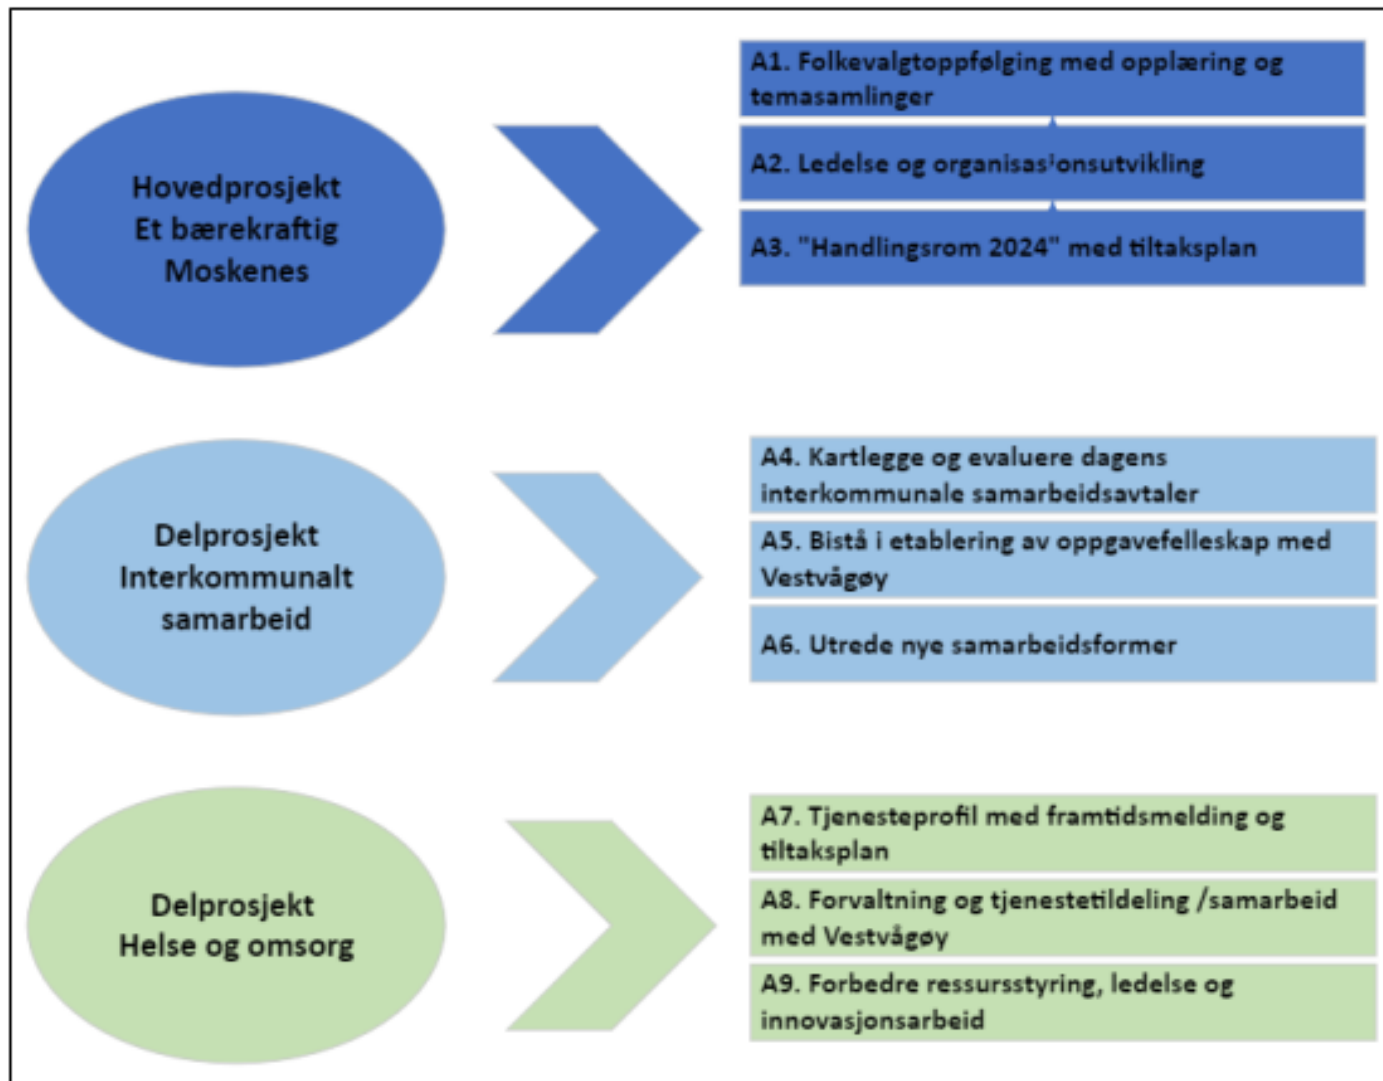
Hovedprosjekt
Et bærekraftig
Moskenes

A1. Folkevalgtoppfølging med opplæring og temasamlinger

A2. Ledelse og organisasjonsutvikling

A3. "Handlingsrom 2024" med tiltaksplan

Delprosjekt
Interkommunalt
samarbeid

A4. Kartlegge og evaluere dagens interkommunale samarbeidsavtaler

A5. Bistå i etablering av oppgavefelleskap med Vestvågøy

A6. Utrede nye samarbeidsformer

Delprosjekt
Helse og omsorg

A7. Tjenesteprofil med framtidsmelding og tiltaksplan

A8. Forvaltning og tjenestetildeling /samarbeid med Vestvågøy

A9. Forbedre ressursstyring, ledelse og innovasjonsarbeid